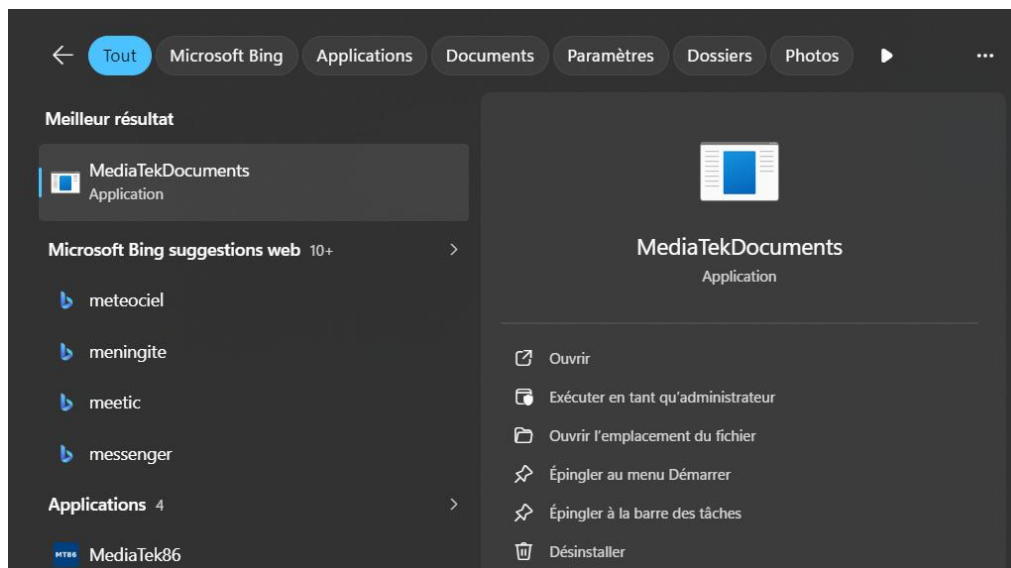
Tout Microsoft Bing Applications Documents Paramètres Dossiers Photos ...

Meilleur résultat

MediaTekDocuments
Application

Microsoft Bing suggestions web 10+

meteociel

meningite

meetic

messenger

Applications 4

MT86 MediaTek86

MediaTekDocuments
Application

Ouvrir

Exécuter en tant qu'administrateur

Ouvrir l'emplacement du fichier

Épingler au menu Démarrer

Épingler à la barre des tâches

Désinstaller